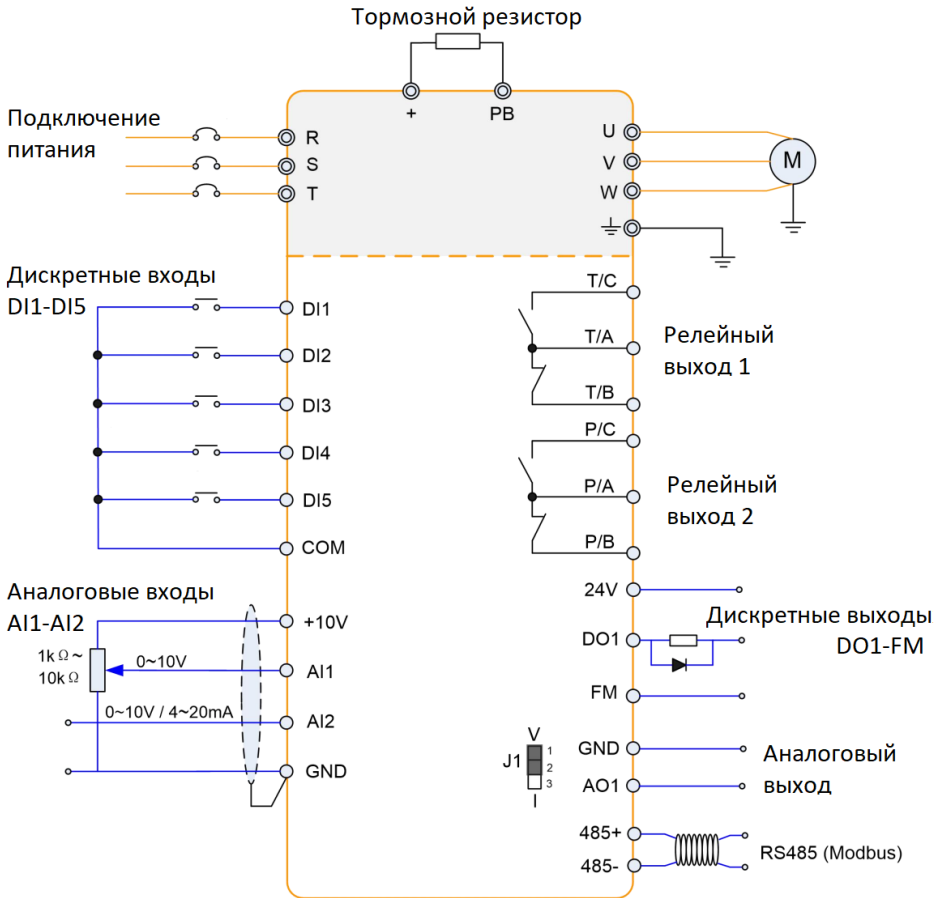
Тормозной резистор

+ PB

Подключение питания

R
S
T

U
V
W
M

Дискретные входы DI1-DI5

DI1
DI2
DI3
DI4
DI5
COM

T/C
T/A
T/B
Релейный выход 1

P/C
P/A
P/B
Релейный выход 2

Аналоговые входы AI1-AI2

1k Ω ~ 10k Ω
+10V
0~10V
AI1
0~10V / 4~20mA
AI2
GND

24V
DO1
Дискретные выходы DO1-FM
FM

J1
V
1
2
3
I

GND
AO1
Аналоговый выход

485+
485-
RS485 (Modbus)